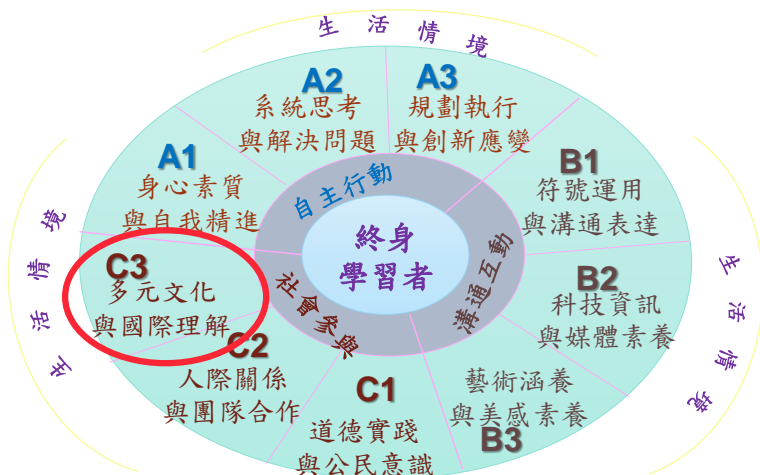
生活情境

A2
系統思考
與解決問題

A3
規劃執行
與創新應變

A1
身心素質
與自我精進

B1
符號運用
與溝通表達

自主行動

終身
學習者

溝通互動

社會參與

生活情境

生活情境

C3
多元文化
與國際理解

B2
科技資訊
與媒體素養

C2
人際關係
與團隊合作

C1
道德實踐
與公民意識

藝術涵養
與美感素養
B3